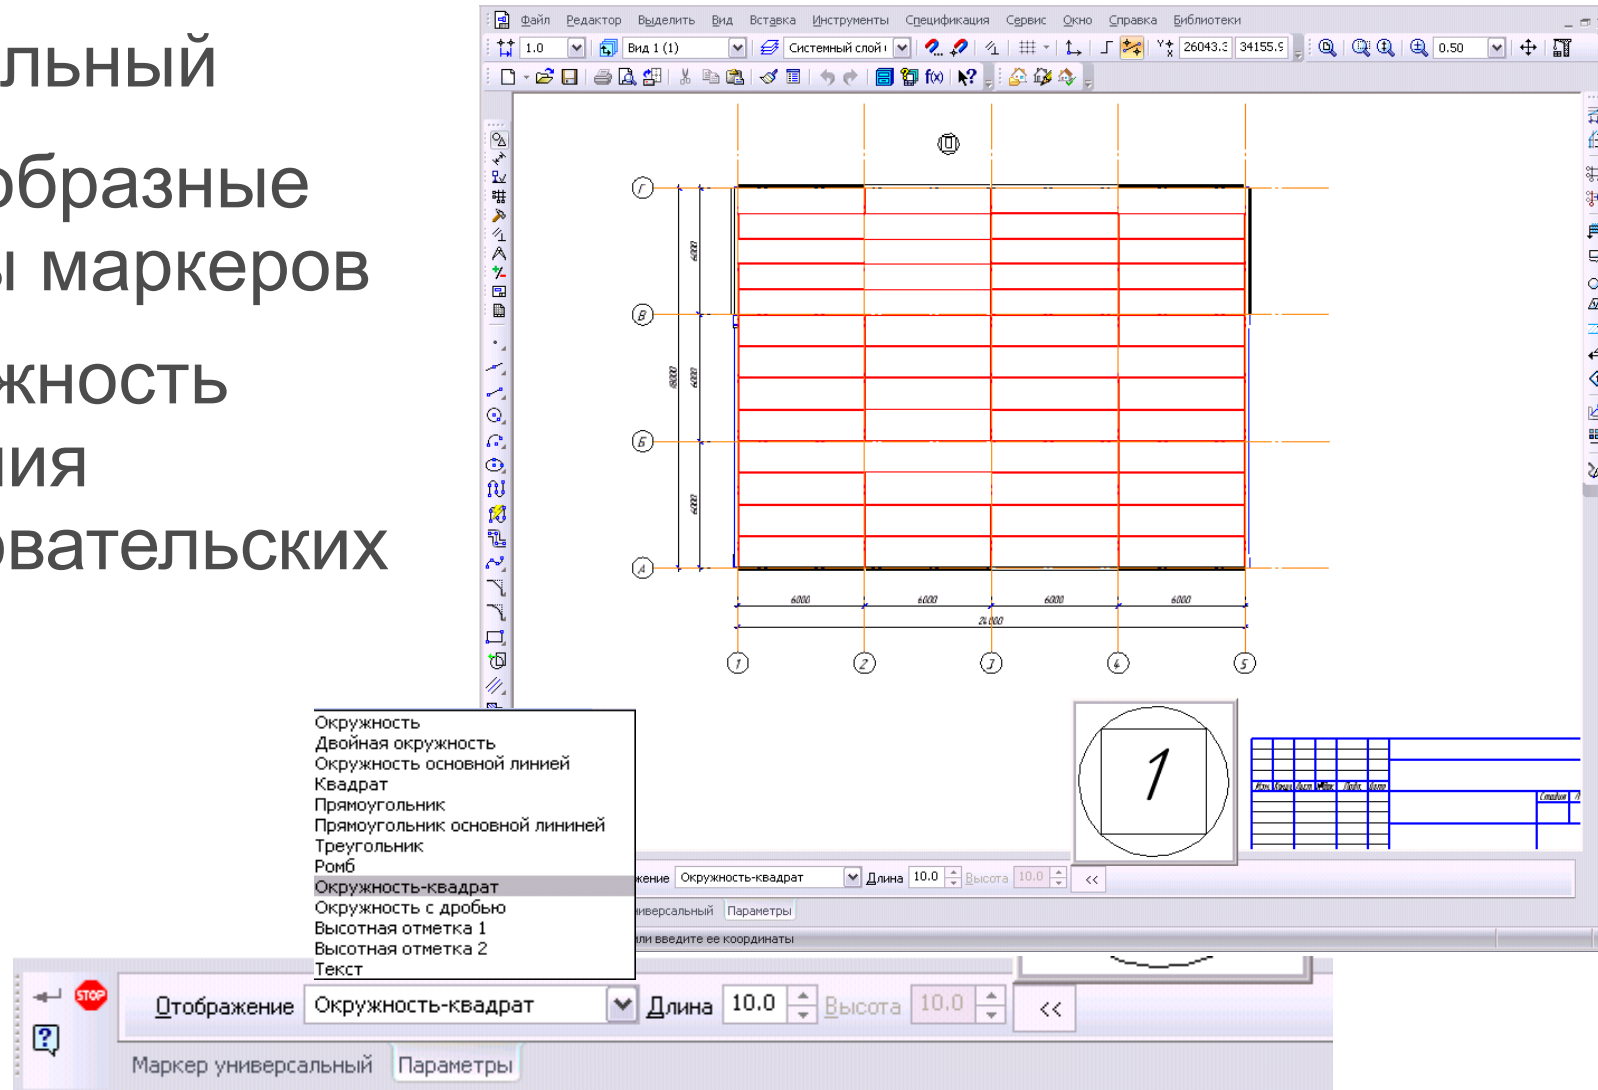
льный
образные
ы маркеров
жность
ния
вательских

Файл Редактор Выделить Вид Вставка Инструменты Спецификация Сервис Окно Справка Библиотеки
1.0 Вид 1 (1) Системный слой 26043.3 34155.9 0.50

Г
В
Б
А
6000
6000
6000
18000
6000 6000 6000 6000
24000
1 2 3 4 5
1

Окружность
Двойная окружность
Окружность основной линией
Квадрат
Прямоугольник
Прямоугольник основной линией
Треугольник
Ромб
Окружность-квадрат
Окружность с дробью
Высотная отметка 1
Высотная отметка 2
Текст

жение Окружность-квадрат Длина 10.0 Высота 10.0 <<
ниверсальный Параметры
ли введите ее координаты

Отображение Окружность-квадрат Длина 10.0 Высота 10.0 <<
Маркер универсальный Параметры